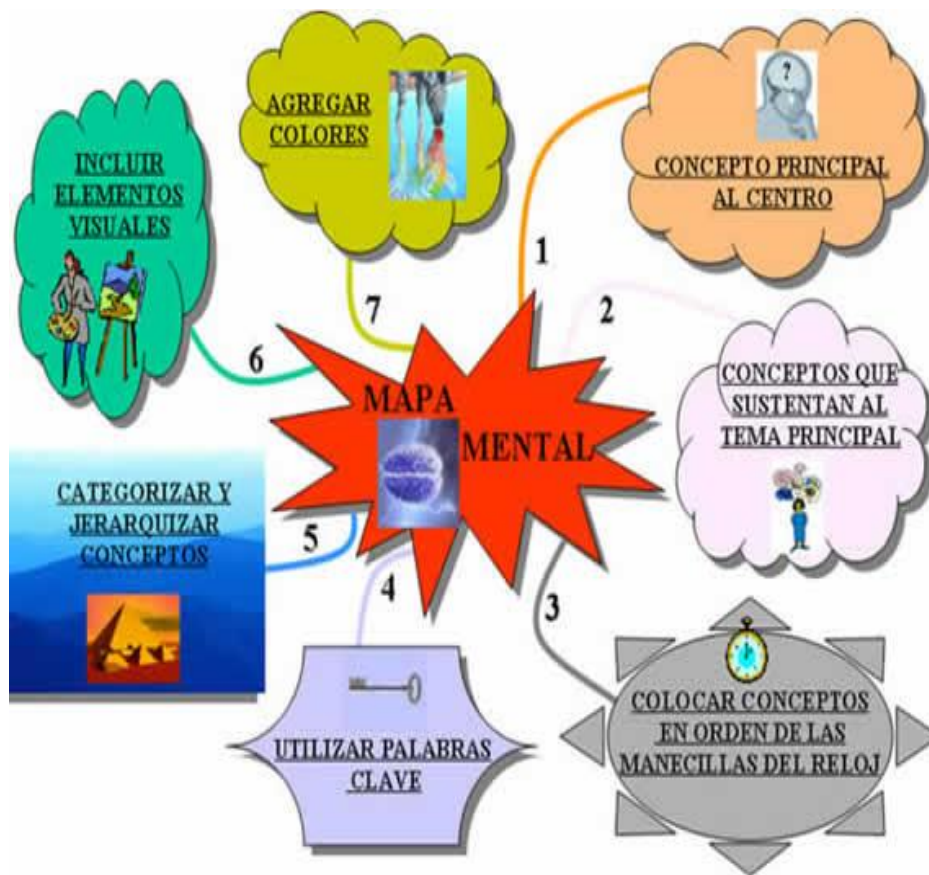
MAPA MENTAL

1

CONCEPTO PRINCIPAL AL CENTRO

2

CONCEPTOS QUE SUSTENTAN AL TEMA PRINCIPAL

3

COLOCAR CONCEPTOS EN ORDEN DE LAS MANECILLAS DEL RELOJ

4

UTILIZAR PALABRAS CLAVE

5

CATEGORIZAR Y JERARQUIZAR CONCEPTOS

6

INCLUIR ELEMENTOS VISUALES

7

AGREGAR COLORES